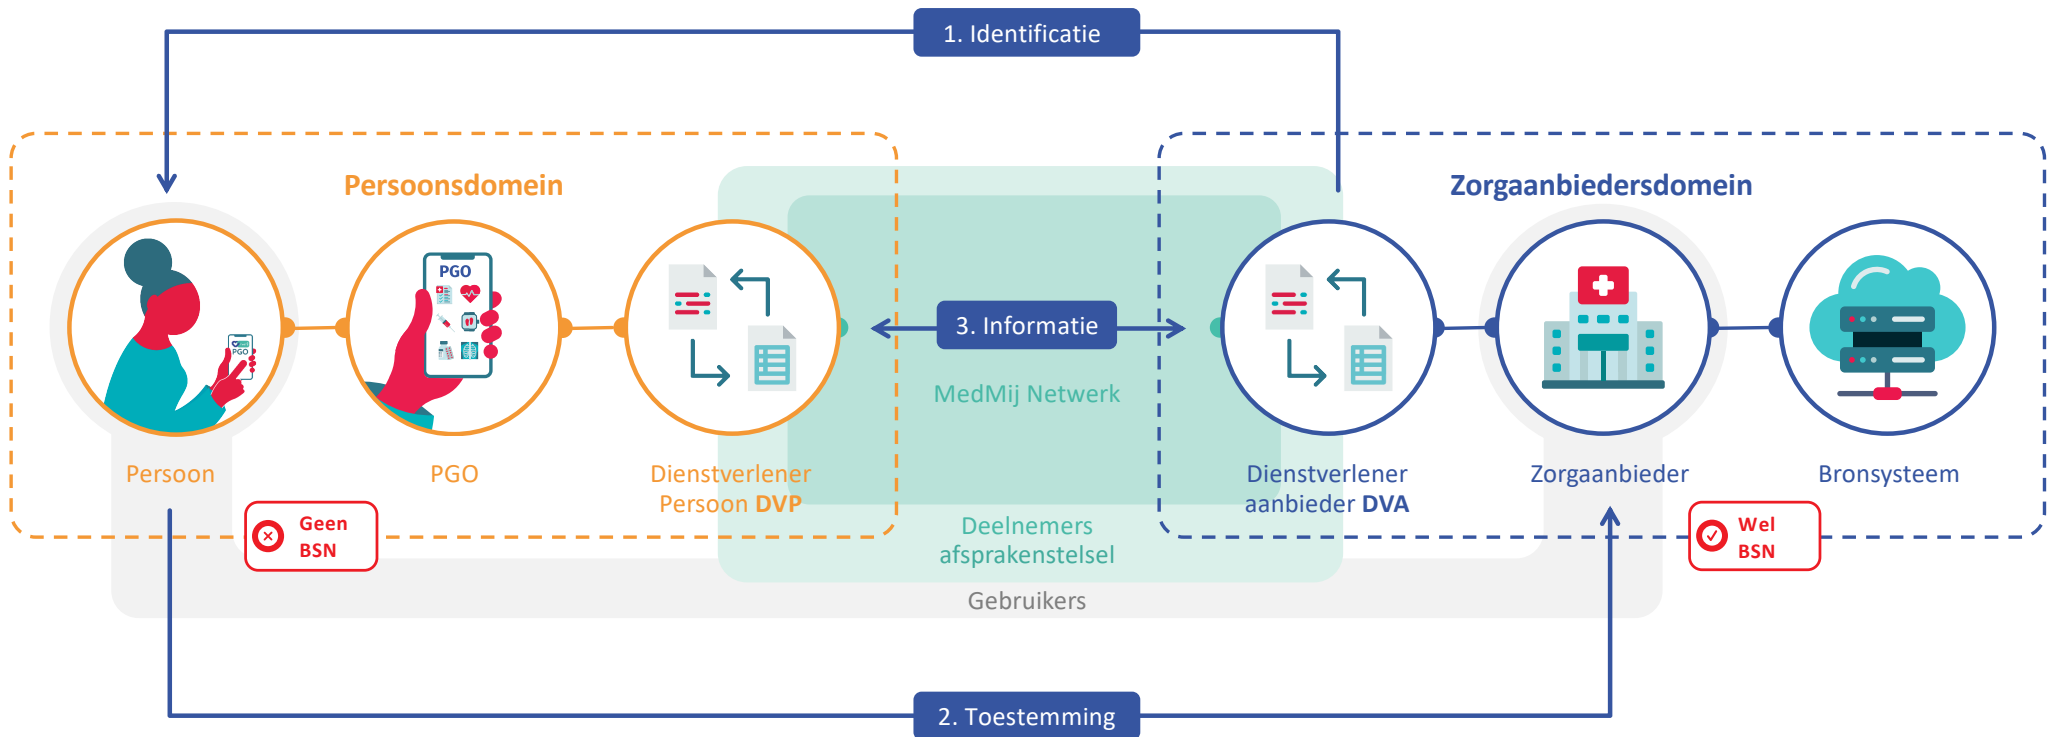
1. Identificatie

Persoonsdomein

Zorgaanbiedersdomein

PGO

PGO

3. Informatie

MedMij Netwerk

Persoon

PGO

Dienstverlener Persoon DVP

Dienstverlener aanbieder DVA

Zorgaanbieder

Bronsysteem

Geen BSN

Deelnemers afsprakenstelsel

Wel BSN

Gebruikers

2. Toestemming